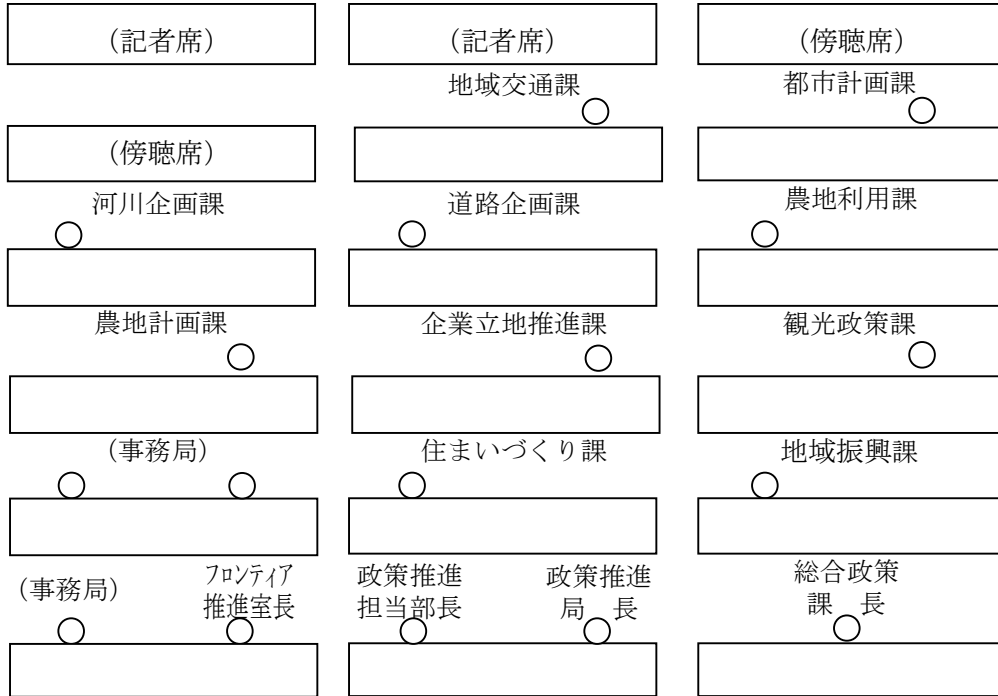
（記者席）

（記者席）

（傍聴席）

地域交通課

都市計画課

（傍聴席）

河川企画課

道路企画課

農地利用課

農地計画課

企業立地推進課

観光政策課

（事務局）

住まいづくり課

地域振興課

（事務局）

フロンティア推進室長

政策推進担当部長

政策推進局長

総合政策課長